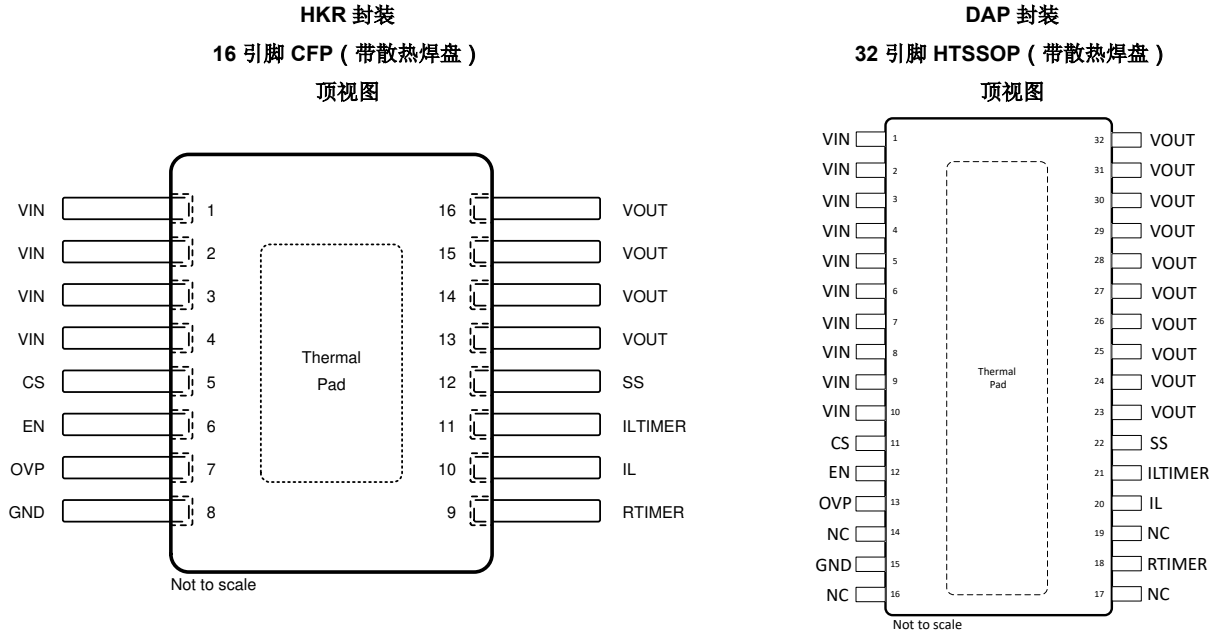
HKR 封装
16 引脚 CFP（带散热焊盘）
顶视图

VIN 1
VIN 2
VIN 3
VIN 4
CS 5
EN 6
OVP 7
GND 8

16 VOUT
15 VOUT
14 VOUT
13 VOUT
12 SS
11 ILTIMER
10 IL
9 RTIMER

Thermal Pad

Not to scale

DAP 封装
32 引脚 HTSSOP（带散热焊盘）
顶视图

VIN 1
VIN 2
VIN 3
VIN 4
VIN 5
VIN 6
VIN 7
VIN 8
VIN 9
VIN 10
CS 11
EN 12
OVP 13
NC 14
GND 15
NC 16

32 VOUT
31 VOUT
30 VOUT
29 VOUT
28 VOUT
27 VOUT
26 VOUT
25 VOUT
24 VOUT
23 VOUT
22 SS
21 ILTIMER
20 IL
19 NC
18 RTIMER
17 NC

Thermal Pad

Not to scale